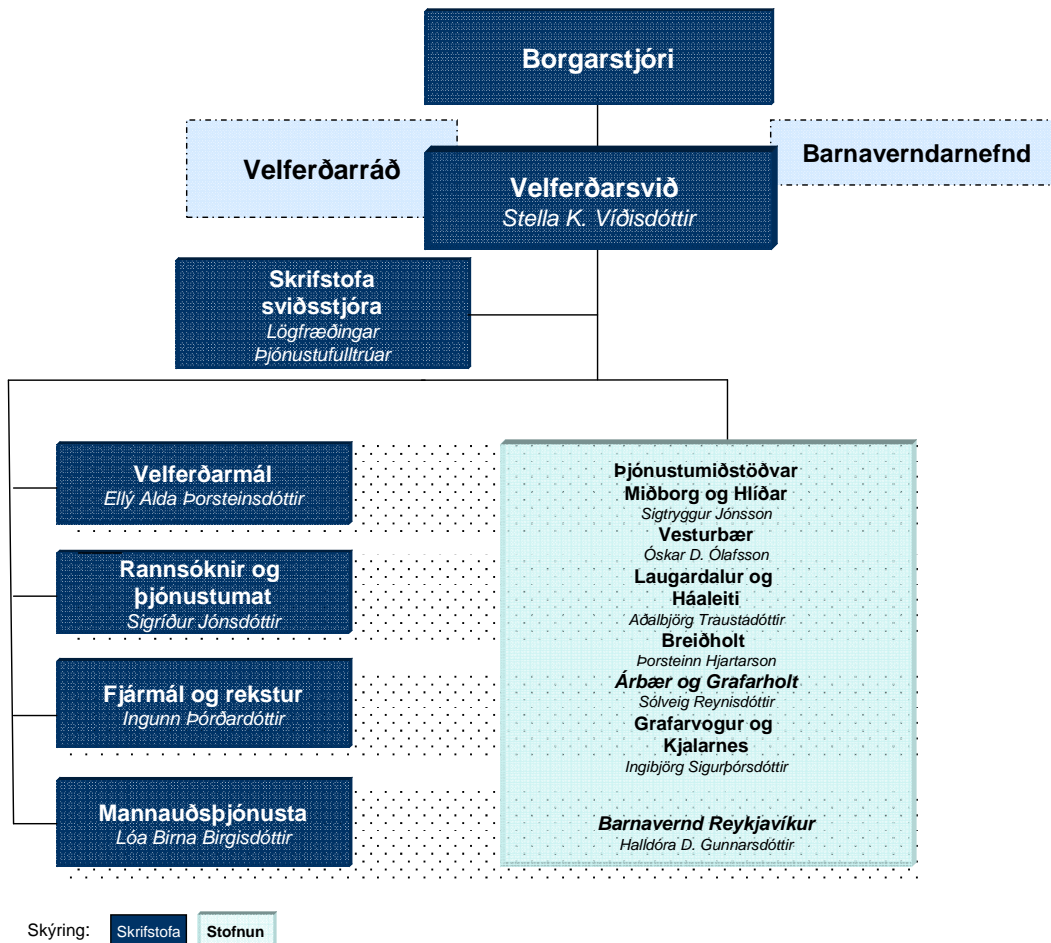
Borgarstjóri

Velferðarráð

Velferðarsvið
Stella K. Víðisdóttir

Barnaverndarnefnd

Skrifstofa sviðsstjóra
Lögfræðingar
Þjónustufulltrúar

Velferðarmál
Ellý Alda Þorsteinsdóttir

Rannsóknir og þjónustumat
Sigríður Jónsdóttir

Fjármál og rekstur
Ingunn Þórðardóttir

Mannauðsþjónusta
Lóa Birna Birgisdóttir

Þjónustumiðstöðvar
Miðborg og Hlíðar
Sigtryggur Jónsson
Vesturbær
Óskar D. Ólafsson
Laugardalur og Háaleiti
Aðalbjörg Traustadóttir
Breiðholt
Þorsteinn Hjartarson
Árbær og Grafarholt
Sólveig Reynisdóttir
Grafarvogur og Kjalarnes
Ingibjörg Sigurþórsdóttir

Barnavernd Reykjavíkur
Halldóra D. Gunnarsdóttir

Skýring: Skrifstofa Stofnun